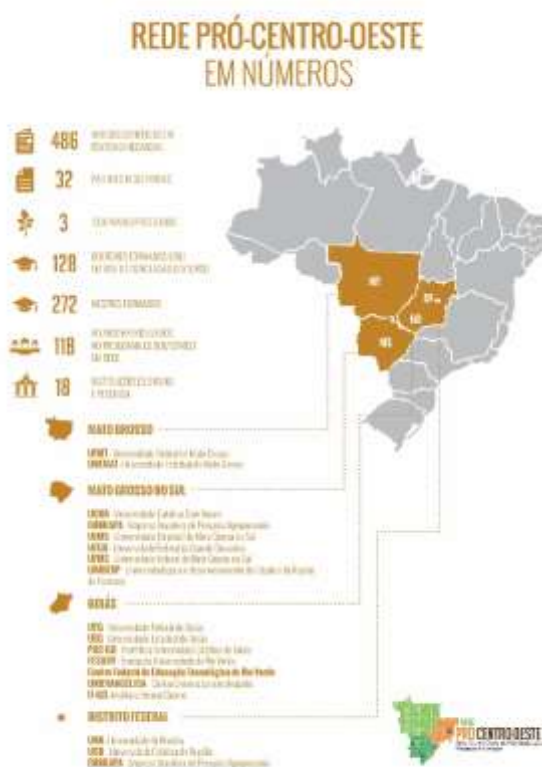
REDE PRÓ-CENTRO-OESTE
EM NÚMEROS

486 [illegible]

32 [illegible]

3 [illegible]

128 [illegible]

272 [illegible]

118 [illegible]

18 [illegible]

MATO GROSSO
UFMT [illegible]
UNEMAT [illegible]

MATO GROSSO DO SUL
UCDB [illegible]
EMBRAPA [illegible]
UEMS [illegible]
UFGD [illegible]
UFMS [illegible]
UNIDERP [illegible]

GOIÁS
UFG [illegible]
UEG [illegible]
PUC-GO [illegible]
FESURV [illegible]
Centro Federal de Educação Tecnológica de Rio Verde
EMBRAPA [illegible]
IF-GO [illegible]

DISTRITO FEDERAL
UNB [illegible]
UCB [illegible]
EMBRAPA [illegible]

REDE PRÓ CENTRO-OESTE
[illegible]